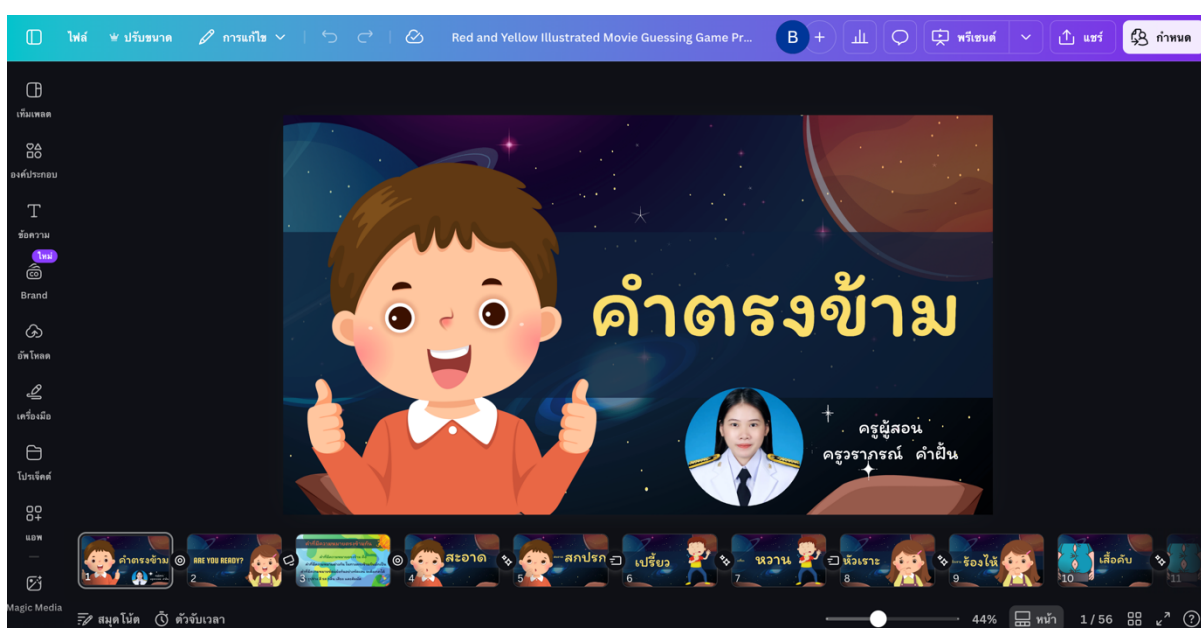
ไฟล์ ปรับขนาด การแก้ไข Red and Yellow Illustrated Movie Guessing Game Pr... B + พรีเซนต์ แชร์ กำหนด

เท็มเพลต
องค์ประกอบ
ข้อความ
ใหม่
Brand
อัพโหลด
เครื่องมือ
โปรเจ็คต์
แอพ
Magic Media

คำตรงข้าม

ครูผู้สอน
ครูวราภรณ์ คำฝั้น

1 คำตรงข้าม
2 ARE YOU READY?
3
4 สะอาด
5 สกปรก
6 เปรี้ยว
7 หวาน
8 หัวเราะ
9 ร้องไห้
10 เสื้อคับ
11

สมุดโน้ต ตัวจับเวลา 44% หน้า 1 / 56 ?